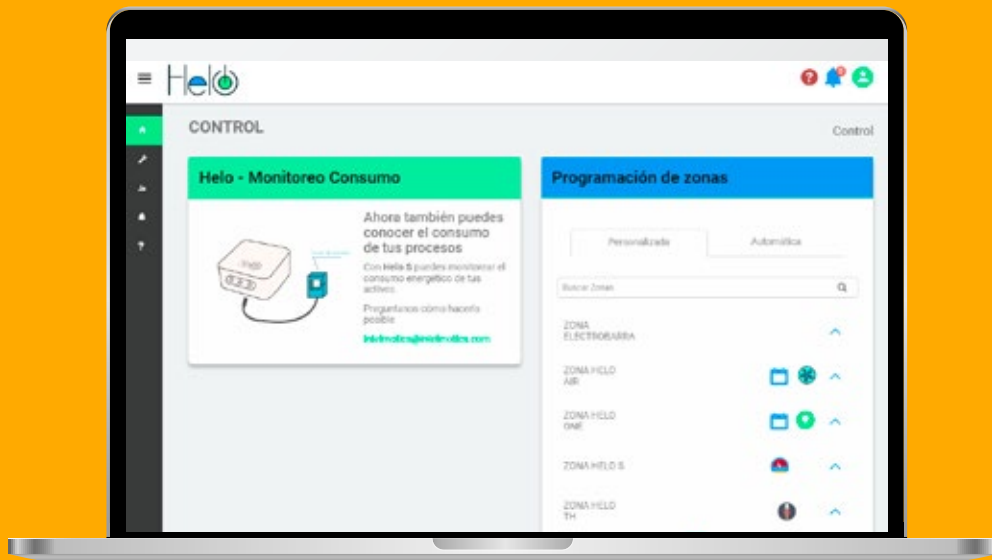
Helo

CONTROL

Control

Helo - Monitoreo Consumo

Ahora también puedes conocer el consumo de tus procesos

Con Helo S puedes monitorear el consumo energético de tus activos.

Preguntanos cómo hacerlo posible

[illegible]

Programación de zonas

Personalizada

Automática

Buscar Zonas

ZONA ELECTROBARRA

ZONA HELO AIR

ZONA HELO ONE

ZONA HELO S

ZONA HELO TH